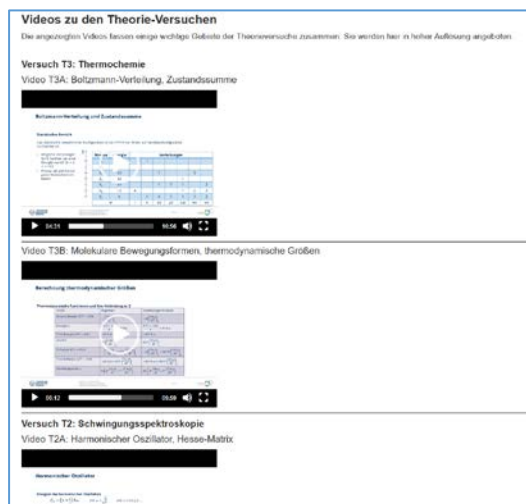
Videos zu den Theorie-Versuchen

Die angezeigten Videos fassen einige wichtige Gebiete der Theorieversuche zusammen. Sie werden hier in hoher Auflösung angeboten.

Versuch T3: Thermochemie

Video T3A: Boltzmann-Verteilung, Zustandssumme

Boltzmann-Verteilung und Zustandssumme

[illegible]

0:31 56:56

Video T3B: Molekulare Bewegungsformen, thermodynamische Größen

Berechnung thermodynamischer Größen

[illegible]

0:12 05:59

Versuch T2: Schwingungsspektroskopie

Video T2A: Harmonischer Oszillator, Hesse-Matrix

Harmonischer Oszillator

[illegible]